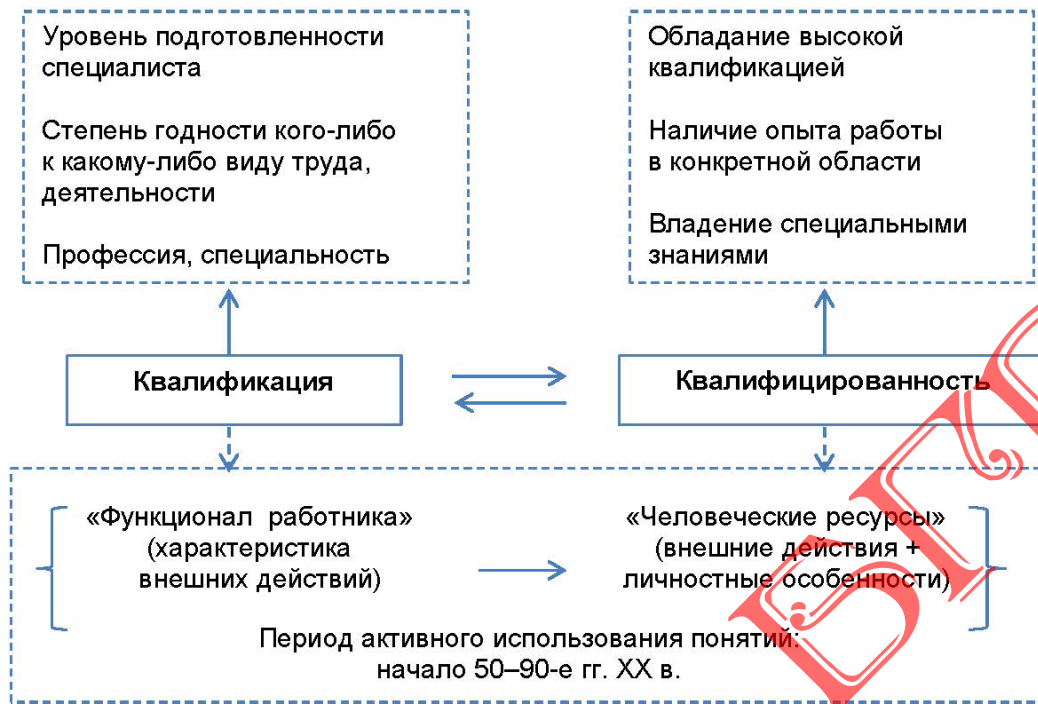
Уровень подготовленности специалиста

Степень годности кого-либо к какому-либо виду труда, деятельности

Профессия, специальность

Обладание высокой квалификацией

Наличие опыта работы в конкретной области

Владение специальными знаниями

Квалификация

Квалифицированность

«Функционал работника» (характеристика внешних действий)

«Человеческие ресурсы» (внешние действия + личностные особенности)

Период активного использования понятий: начало 50–90-е гг. XX в.